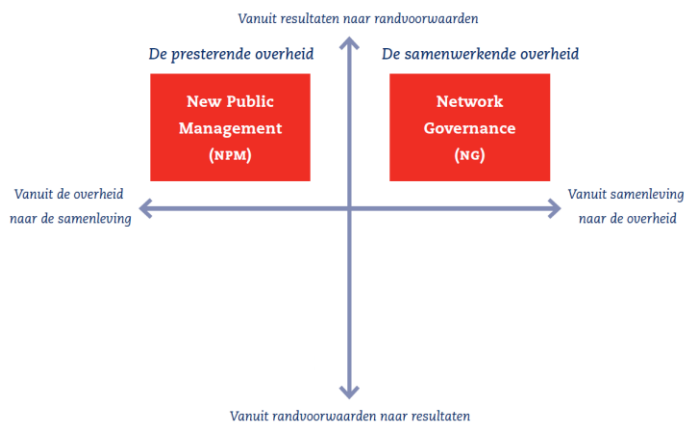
Vanuit resultaten naar randvoorwaarden

De presterende overheid

De samenwerkende overheid

New Public Management (NPM)

Network Governance (NG)

Vanuit de overheid naar de samenleving

Vanuit samenleving naar de overheid

Vanuit randvoorwaarden naar resultaten